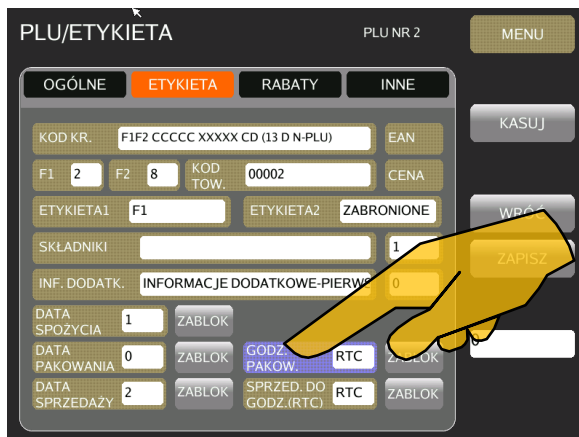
PLU/ETYKIETA

PLU NR 2

MENU

OGÓLNE

ETYKIETA

RABATY

INNE

KOD KR.

F1F2 CCCCC XXXXX CD (13 D N-PLU)

EAN

KASUJ

F1

2

F2

8

KOD TOW.

00002

CENA

ETYKIETA1

F1

ETYKIETA2

ZABRONIONE

WRÓĆ

SKŁADNIKI

1

ZAPISZ

INF. DODATK.

INFORMACJE DODATKOWE-PIERWS

0

DATA SPOŻYCIA

1

ZABLOK

DATA PAKOWANIA

0

ZABLOK

GODZ. PAKOW.

RTC

ZABLOK

DATA SPRZEDAŻY

2

ZABLOK

SPRZED. DO GODZ.(RTC)

RTC

ZABLOK